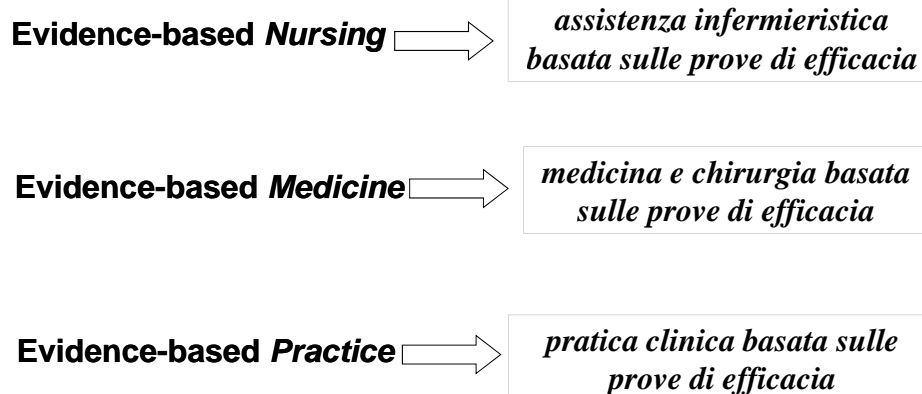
Evidence-based *Nursing*

*assistenza infermieristica basata sulle prove di efficacia*

Evidence-based *Medicine*

*medicina e chirurgia basata sulle prove di efficacia*

Evidence-based *Practice*

*pratica clinica basata sulle prove di efficacia*